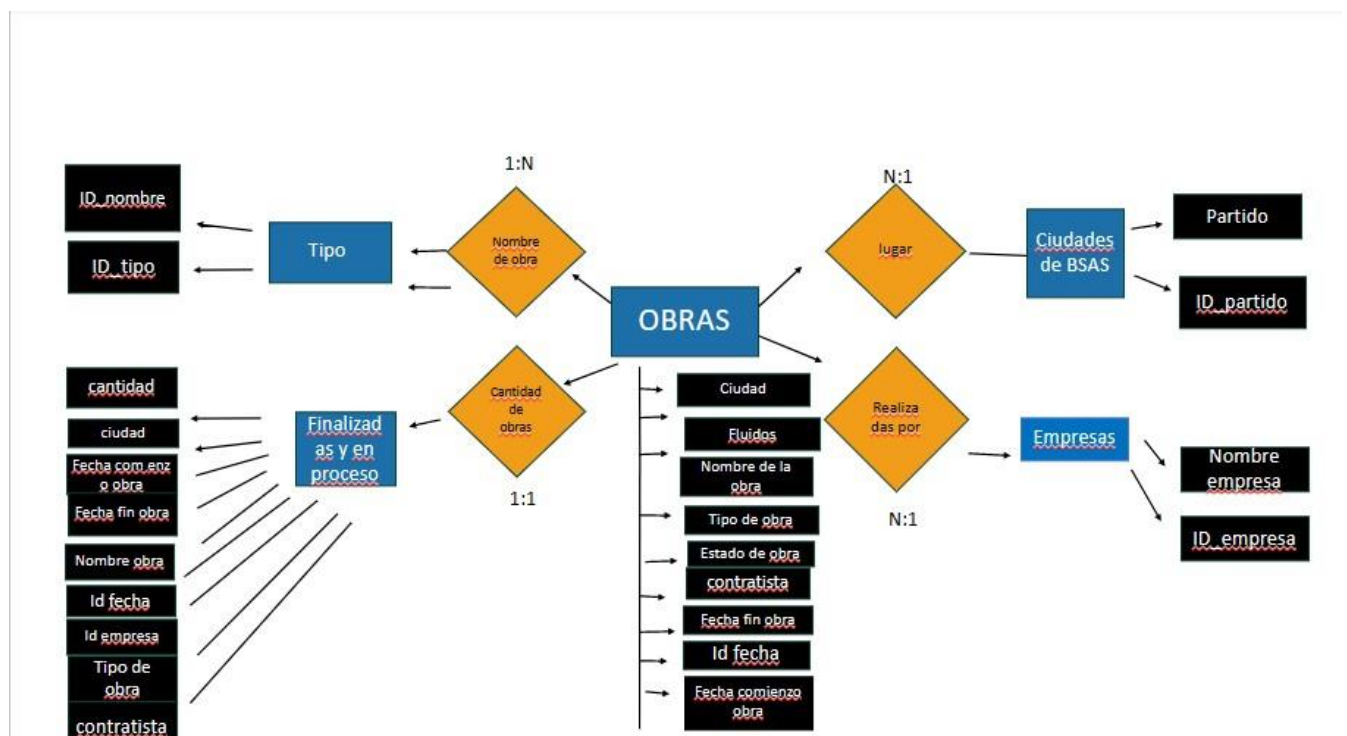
1:N

N:1

ID_nombre

ID_tipo

Tipo

Nombre de obra

lugar

Ciudades de BSAS

Partido

ID_partido

OBRAS

cantidad

ciudad

Fecha com enz o obra

Fecha fin obra

Nombre obra

Id fecha

Id empresa

Tipo de obra

contratista

Finalizad as y en proceso

Cantidad de obras

1:1

Ciudad

Fluidos

Nombre de la obra

Tipo de obra

Estado de obra

contratista

Fecha fin obra

Id fecha

Fecha comienzo obra

Realiza das por

N:1

Empresas

Nombre empresa

ID_empresa